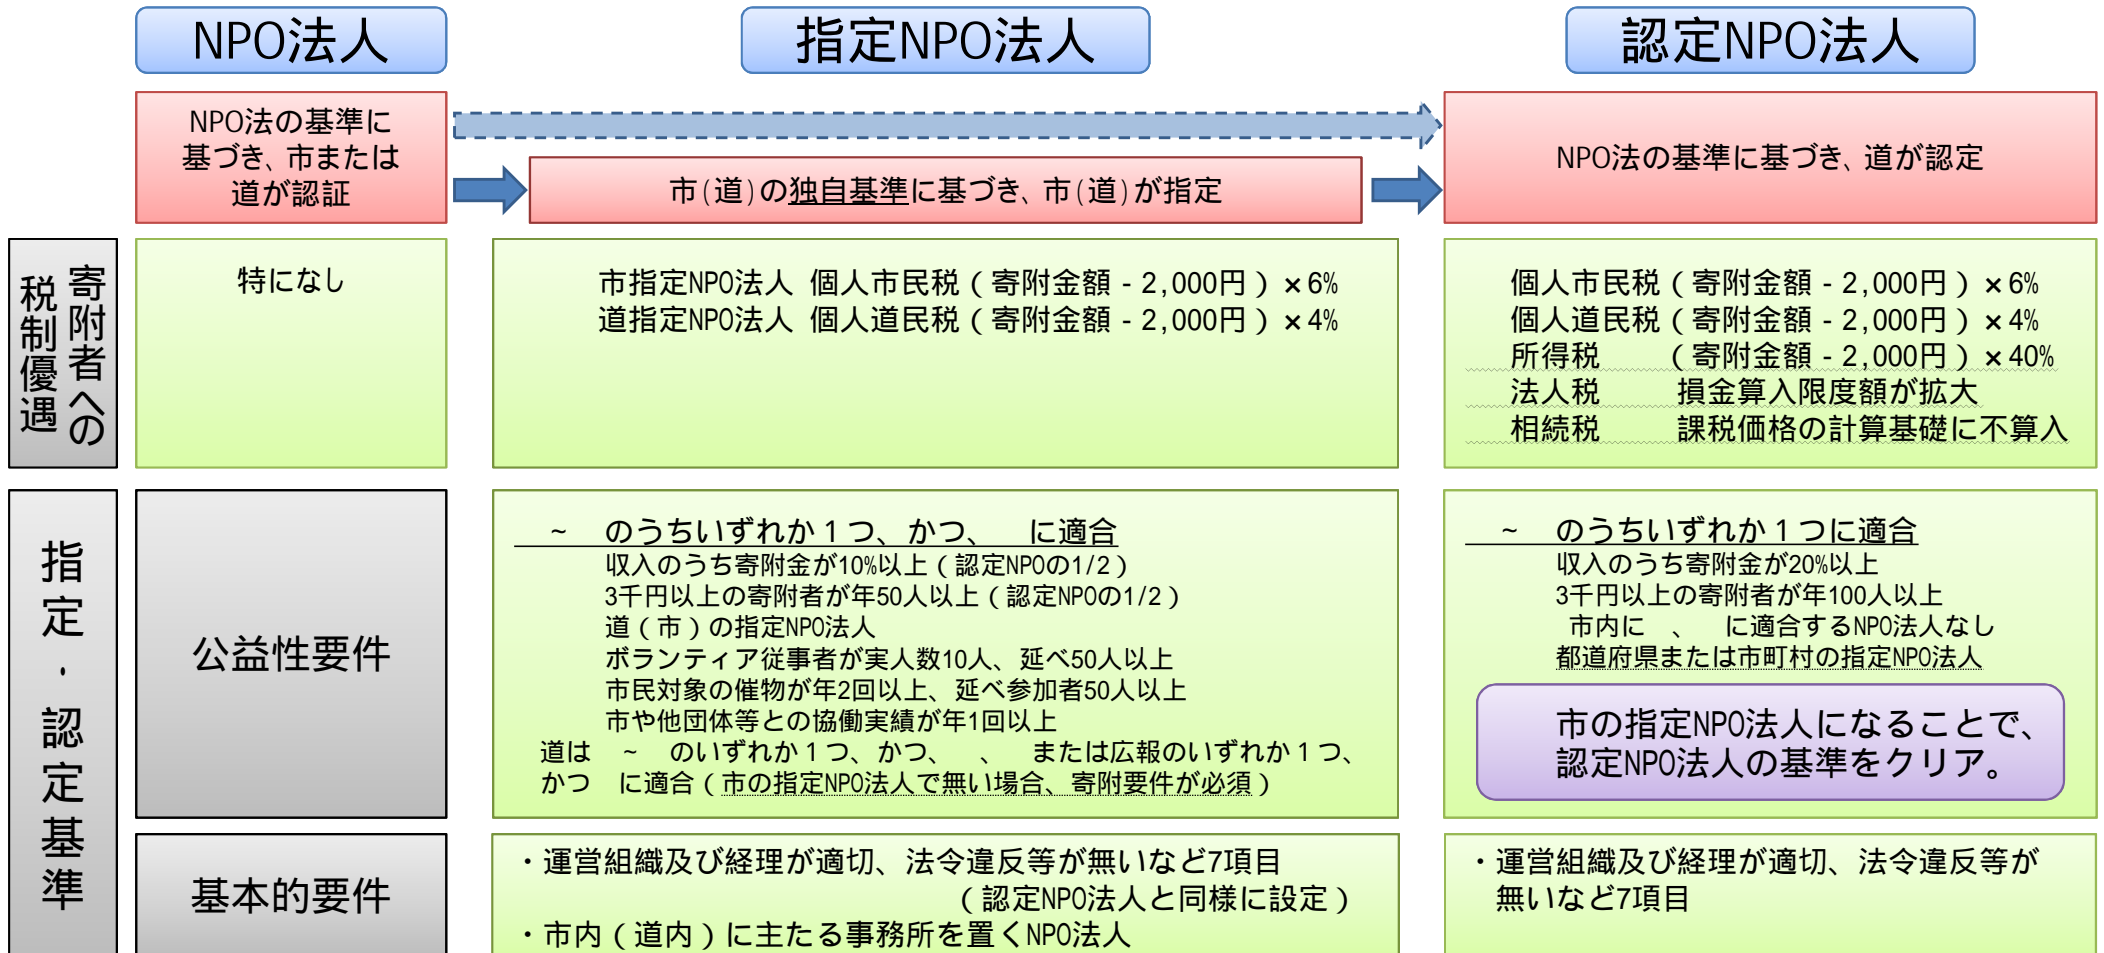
NPO法人

指定NPO法人

認定NPO法人

NPO法の基準に基づき、市または道が認証

市（道）の独自基準に基づき、市（道）が指定

NPO法の基準に基づき、道が認定

寄附者への税制優遇

特になし

市指定NPO法人 個人市民税（寄附金額 - 2,000円）×6%
道指定NPO法人 個人道民税（寄附金額 - 2,000円）×4%

個人市民税（寄附金額 - 2,000円）×6%
個人道民税（寄附金額 - 2,000円）×4%
所得税 （寄附金額 - 2,000円）×40%
法人税 損金算入限度額が拡大
相続税 課税価格の計算基礎に不算入

指定・認定基準

公益性要件

~ のうちいずれか１つ、かつ、 に適合
収入のうち寄附金が10%以上（認定NPOの1/2）
3千円以上の寄附者が年50人以上（認定NPOの1/2）
道（市）の指定NPO法人
ボランティア従事者が実人数10人、延べ50人以上
市民対象の催物が年2回以上、延べ参加者50人以上
市や他団体等との協働実績が年1回以上
道は ~ のいずれか１つ、かつ、 、 または広報のいずれか１つ、かつ に適合（市の指定NPO法人で無い場合、寄附要件が必須）

~ のうちいずれか１つに適合
収入のうち寄附金が20%以上
3千円以上の寄附者が年100人以上
市内に 、 に適合するNPO法人なし
都道府県または市町村の指定NPO法人

市の指定NPO法人になることで、認定NPO法人の基準をクリア。

基本的要件

・運営組織及び経理が適切、法令違反等が無いなど7項目（認定NPO法人と同様に設定）
・市内（道内）に主たる事務所を置くNPO法人

・運営組織及び経理が適切、法令違反等が無いなど7項目